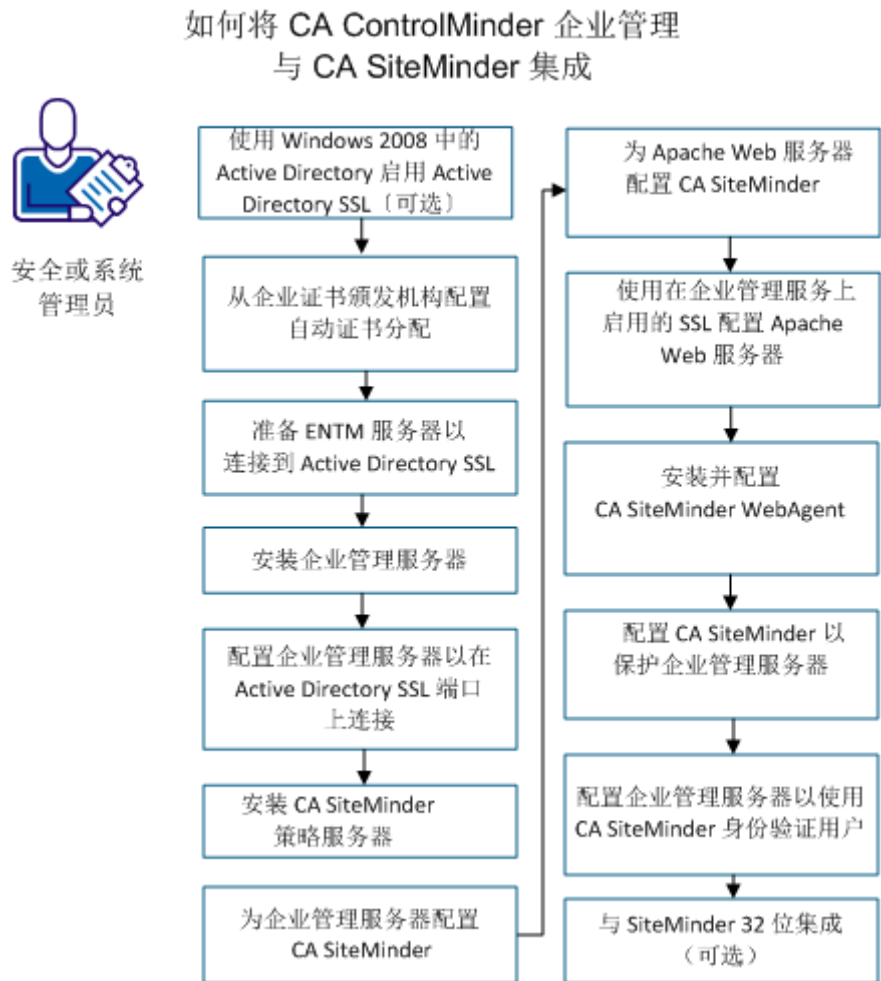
如何将 CA ControlMinder 企业管理
与 CA SiteMinder 集成

安全或系统管理员

使用 Windows 2008 中的 Active Directory 启用 Active Directory SSL（可选）

从企业证书颁发机构配置自动证书分配

准备 ENTM 服务器以连接到 Active Directory SSL

安装企业管理服务器

配置企业管理服务器以在 Active Directory SSL 端口上连接

安装 CA SiteMinder 策略服务器

为企业管理服务器配置 CA SiteMinder

为 Apache Web 服务器配置 CA SiteMinder

使用在企业管理服务上启用的 SSL 配置 Apache Web 服务器

安装并配置 CA SiteMinder WebAgent

配置 CA SiteMinder 以保护企业管理服务器

配置企业管理服务器以使用 CA SiteMinder 身份验证用户

与 SiteMinder 32 位集成（可选）